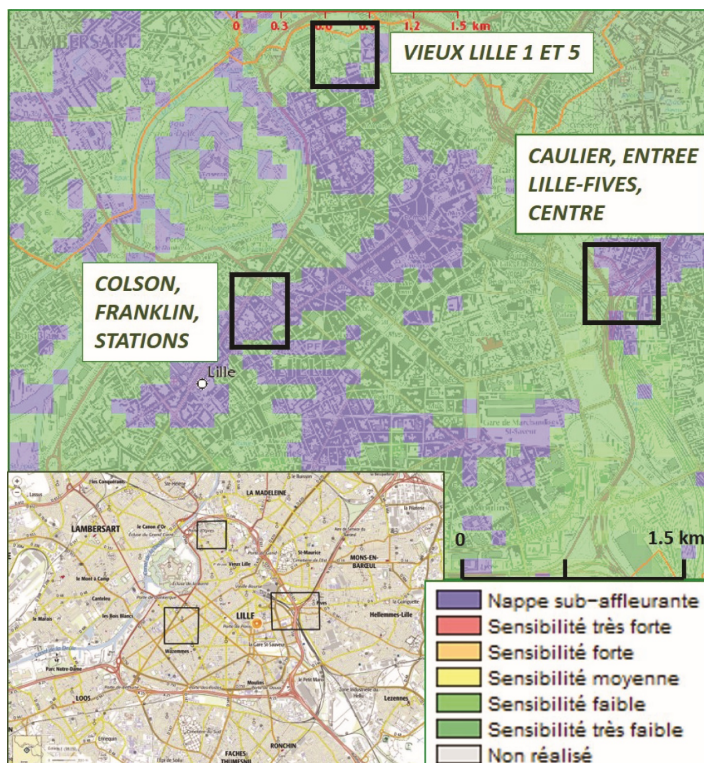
0 0.3 0.6 0.9 1.2 1.5 km

LAMBERSART

VIEUX LILLE 1 ET 5

CAULIER, ENTREE LILLE-FIVES, CENTRE

COLSON, FRANKLIN, STATIONS

Lille

LA MADELEINE

LAMBERSART

MONS-EN-BAROEUL

LILLE

Hellemmes-Lille

LOOS

Lezennes

RONCHIN

FACHES THUMESNIL

0

1.5 km

Nappe sub-affleurante
Sensibilité très forte
Sensibilité forte
Sensibilité moyenne
Sensibilité faible
Sensibilité très faible
Non réalisé